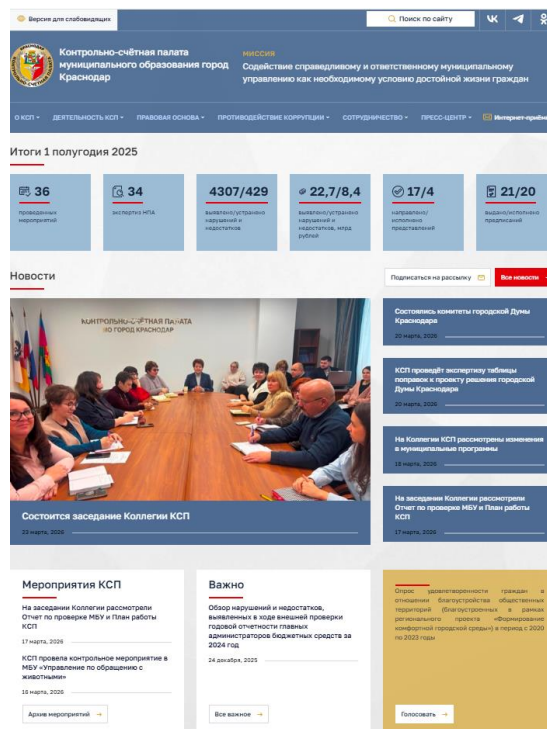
Версия для слабовидящих

Поиск по сайту

Контрольно-счётная палата муниципального образования город Краснодар

МИССИЯ

Содействие справедливому и ответственному муниципальному управлению как необходимому условию достойной жизни граждан

О КСП ▾ ДЕЯТЕЛЬНОСТЬ КСП ▾ ПРАВОВАЯ ОСНОВА ▾ ПРОТИВОДЕЙСТВИЕ КОРРУПЦИИ ▾ СОТРУДНИЧЕСТВО ▾ ПРЕСС-ЦЕНТР ▾ Интернет-приём

Итоги 1 полугодия 2025

| 36 | 34 | 4307/429 | 22,7/8,4 | 17/4 | 21/20 |
|---|---|---|---|---|---|
| проведенных мероприятий | экспертиз НПА | выявлено/устранено нарушений и недостатков | выявлено/устранено нарушений и недостатков, млрд рублей | направлено/исполнено представлений | выдано/исполнено предписаний |

Новости

Подписаться на рассылку

Все новости

КОНТРОЛЬНО-СЧЁТНАЯ ПАЛАТА МО ГОРОД КРАСНОДАР

Состоится заседание Коллегии КСП

22 марта, 2026

Состоялись комитеты городской Думы Краснодара

20 марта, 2026

КСП проведёт экспертизу таблицы поправок к проекту решения городской Думы Краснодара

20 марта, 2026

На Коллегии КСП рассмотрены изменения в муниципальные программы

18 марта, 2026

На заседании Коллегии рассмотрели Отчет по проверке МБУ и План работы КСП

17 марта, 2026

Мероприятия КСП

На заседании Коллегии рассмотрели Отчет по проверке МБУ и План работы КСП

17 марта, 2026

КСП провела контрольное мероприятие в МБУ «Управление по обращению с животными»

16 марта, 2026

Архив мероприятий →

Важно

Обзор нарушений и недостатков, выявленных в ходе внешней проверки годовой отчетности главных администраторов бюджетных средств за 2024 год

24 декабря, 2025

Все важное →

Опрос удовлетворенности граждан в отношении благоустройства общественных территорий (благоустроенных в рамках регионального проекта «Формирование комфортной городской среды») в период с 2020 по 2023 годы

Голосовать →